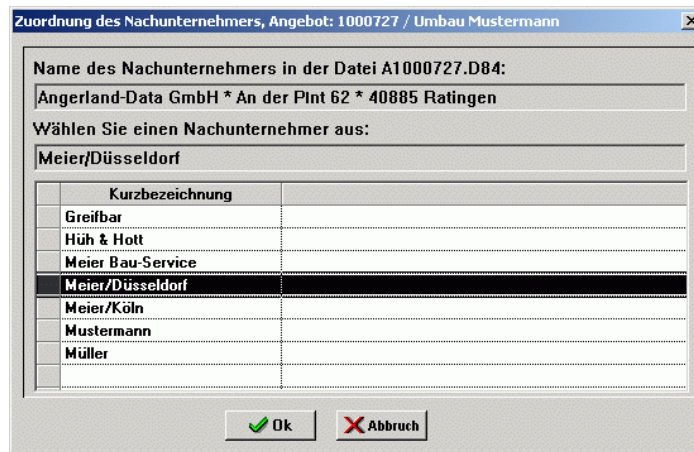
Zuordnung des Nachunternehmers, Angebot: 1000727 / Umbau Mustermann

Name des Nachunternehmers in der Datei A1000727.D84:

Angerland-Data GmbH * An der Plnt 62 * 40885 Ratingen

Wählen Sie einen Nachunternehmer aus:

Meier/Düsseldorf

| Kurzbezeichnung | |
|---|---|
| Greifbar | |
| Hüh & Hott | |
| Meier Bau-Service | |
| Meier/Düsseldorf | |
| Meier/Köln | |
| Mustermann | |
| Müller | |
| | |

Ok

Abbruch